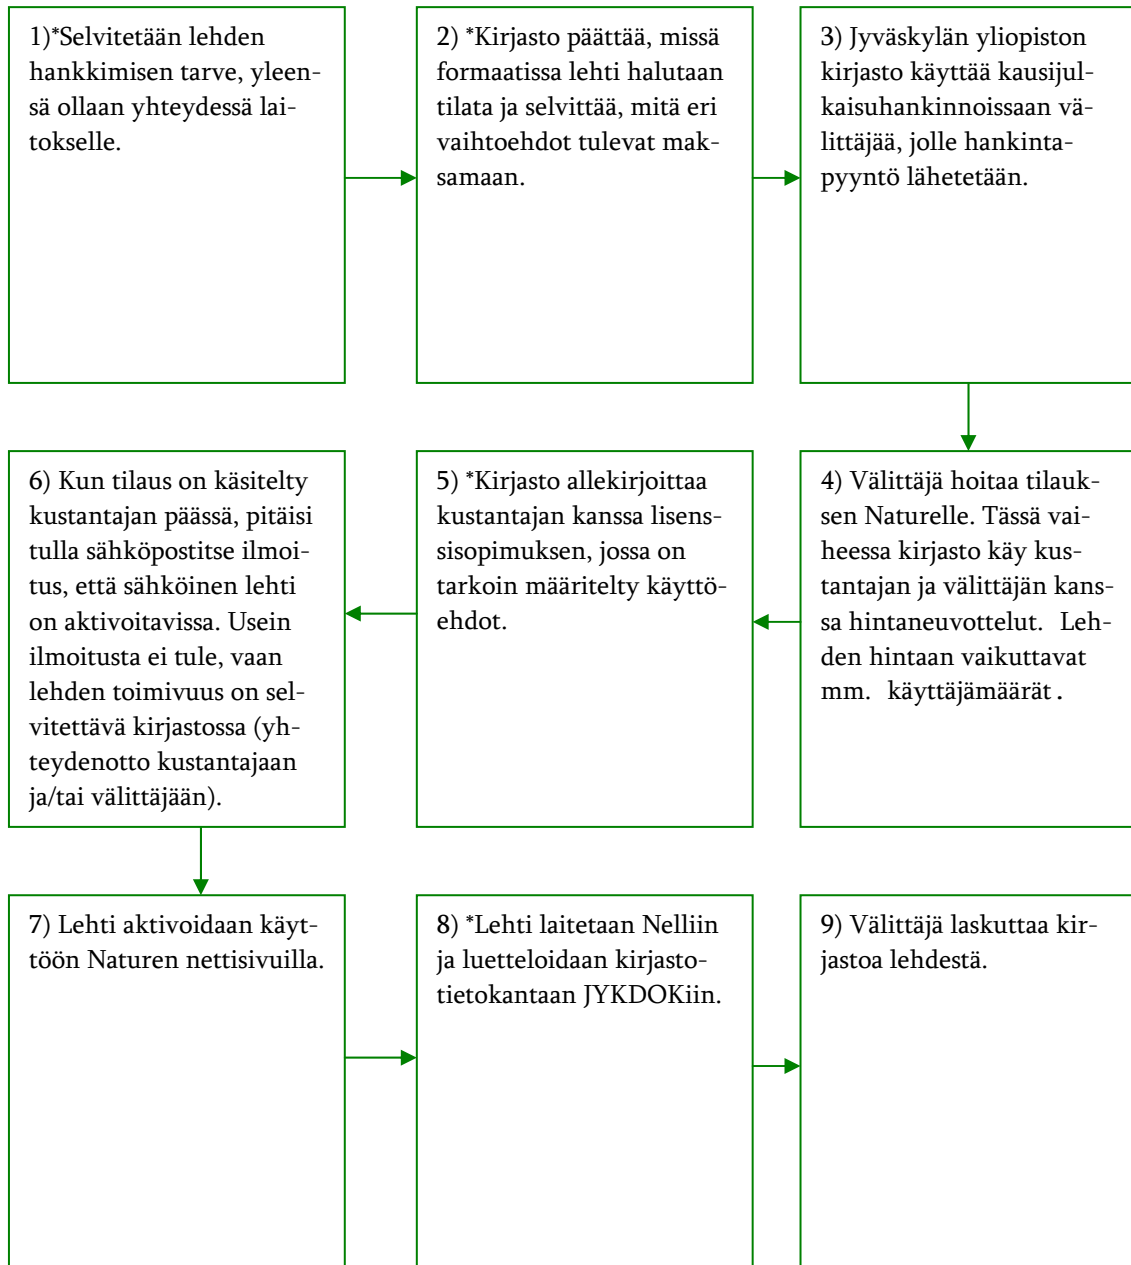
1)*Selvitetään lehden hankkimisen tarve, yleensä ollaan yhteydessä laitokselle.

2) *Kirjasto päättää, missä formaatissa lehti halutaan tilata ja selvittää, mitä eri vaihtoehdot tulevat maksamaan.

3) Jyväskylän yliopiston kirjasto käyttää kausijulkaisuhankinnoissaan välittäjää, jolle hankintapyyntö lähetetään.

4) Välittäjä hoitaa tilauksen Naturelle. Tässä vaiheessa kirjasto käy kustantajan ja välittäjän kanssa hintaneuvottelut. Lehden hintaan vaikuttavat mm. käyttäjämäärät.

5) *Kirjasto allekirjoittaa kustantajan kanssa lisenssisopimuksen, jossa on tarkoin määritelty käyttöehdot.

6) Kun tilaus on käsitelty kustantajan päässä, pitäisi tulla sähköpostitse ilmoitus, että sähköinen lehti on aktivoitavissa. Usein ilmoitusta ei tule, vaan lehden toimivuus on selvitettävä kirjastossa (yhteydenotto kustantajaan ja/tai välittäjään).

7) Lehti aktivoidaan käyttöön Naturen nettisivuilla.

8) *Lehti laitetaan Nelliin ja luetteloidaan kirjastotietokantaan JYKDOKiin.

9) Välittäjä laskuttaa kirjastoa lehdestä.